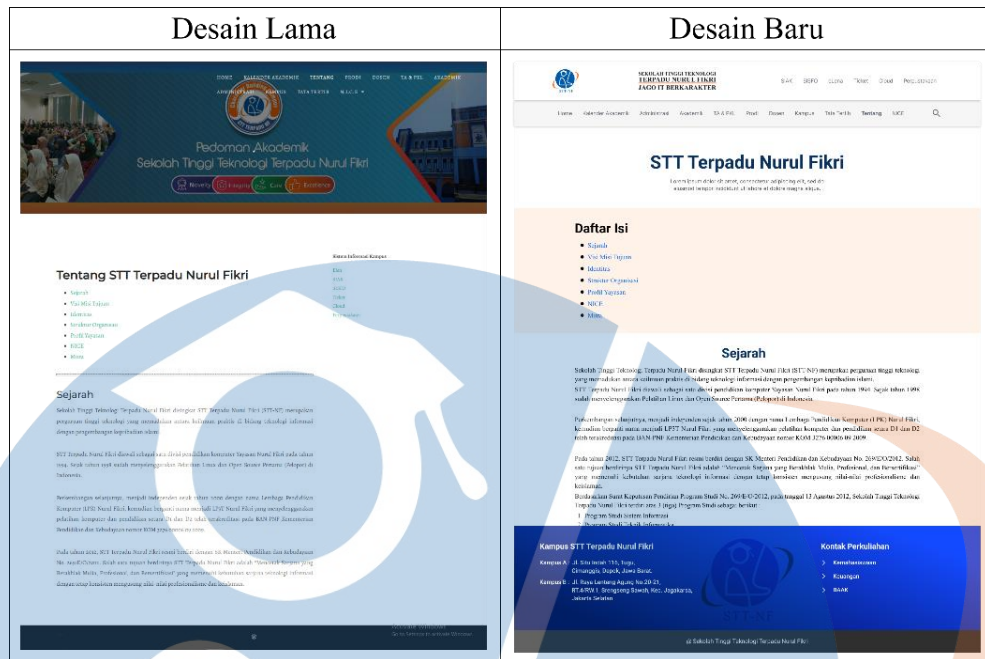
| Desain Lama | Desain Baru |
|---|---|
| | |

HOME KALENDER AKADEMIK TENTANG PRODI DOSEN TA & PKL AKADEMIK ADMINISTRASI KAMPUS TATA TERTIB N.I.C.E

Pedoman Akademik
Sekolah Tinggi Teknologi Terpadu Nurul Fikri

Novelty Integrity Care Excellence

Tentang STT Terpadu Nurul Fikri

- Sejarah
- Visi Misi Tujuan
- Identitas
- Struktur Organisasi
- Profil Yayasan
- NICE
- Mars

Sejarah

Sekolah Tinggi Teknologi Terpadu Nurul Fikri disingkat STT Terpadu Nurul Fikri (STT-NF) mengelola pengajaran tinggi teknologi yang memadukan antara kelimuan praktis di bidang teknologi informasi dengan pengembangan kepribadian islami.

STT Terpadu Nurul Fikri dirintis sebagai satu divisi pendidikan komputer Yayasan Nurul Fikri pada tahun 1994. Sejak tahun 1998 sudah menyelenggarakan Pelatihan Linux dan Open Source Pertama (Palopsi) di Indonesia.

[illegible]

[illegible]

SEKOLAH TINGGI TEKNOLOGI
TERPADU NURUL FIKRI
JAGO IT BERKARAKTER

SIAK SIDFO Lulusa Tiket Cloud Perpustakaan

Home Kalender Akademik Administrasi Akademik TA & PKL Prodi Dosen Kampus Tata Tertib Tentang NICE

STT Terpadu Nurul Fikri

Lorem ipsum dolor sit amet, consectetur adipiscing elit, sed do eiusmod tempor incididunt ut labore et dolore magna aliqua.

Daftar Isi

- Sejarah
- Visi Misi Tujuan
- Identitas
- Struktur Organisasi
- Profil Yayasan
- NICE
- Mars

Sejarah

Sekolah Tinggi Teknologi Terpadu Nurul Fikri disingkat STT Terpadu Nurul Fikri (STT-NF) mengelola pengajaran tinggi teknologi yang memadukan antara kelimuan praktis di bidang teknologi informasi dengan pengembangan kepribadian islami.

STT Terpadu Nurul Fikri dirintis sebagai satu divisi pendidikan komputer Yayasan Nurul Fikri pada tahun 1994. Sejak tahun 1998 sudah menyelenggarakan Pelatihan Linux dan Open Source Pertama (Palopsi) di Indonesia.

Perkembangan selanjutnya, menjadi independen sejak tahun 2000 dengan nama Lembaga Pendidikan Komputer (LPK) Nurul Fikri, kemudian berganti nama menjadi LPTT Nurul Fikri yang menyelenggarakan pelatihan komputer dan pendidikan setara D1 dan D2 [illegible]

Pada tahun 2012, STT Terpadu Nurul Fikri resmi berdiri dengan SK Menteri Pendidikan dan Kebudayaan No. 269/E/O/2012. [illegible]

Berdasarkan Surat Keputusan Pendirian Program Studi No. 269/E/O/2012, pada tanggal 13 Agustus 2012, Sekolah Tinggi Teknologi Terpadu Nurul Fikri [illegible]

1. Program Studi Sistem Informasi
2. Program Studi Teknik Informatika

Kampus STT Terpadu Nurul Fikri

Kampus A: Jl. Situ Indah 116, Tugu, Cimanggis, Depok, Jawa Barat.

Kampus B: Jl. Raya Lenteng Agung No 20-21, RT.4/RW.1, Srengseng Sawah, Kec. Jagakarsa, Jakarta Selatan

Kontak Perkuliahan

> Kemahasiswaan
> Keuangan
> BAAK

© Sekolah Tinggi Teknologi Terpadu Nurul Fikri